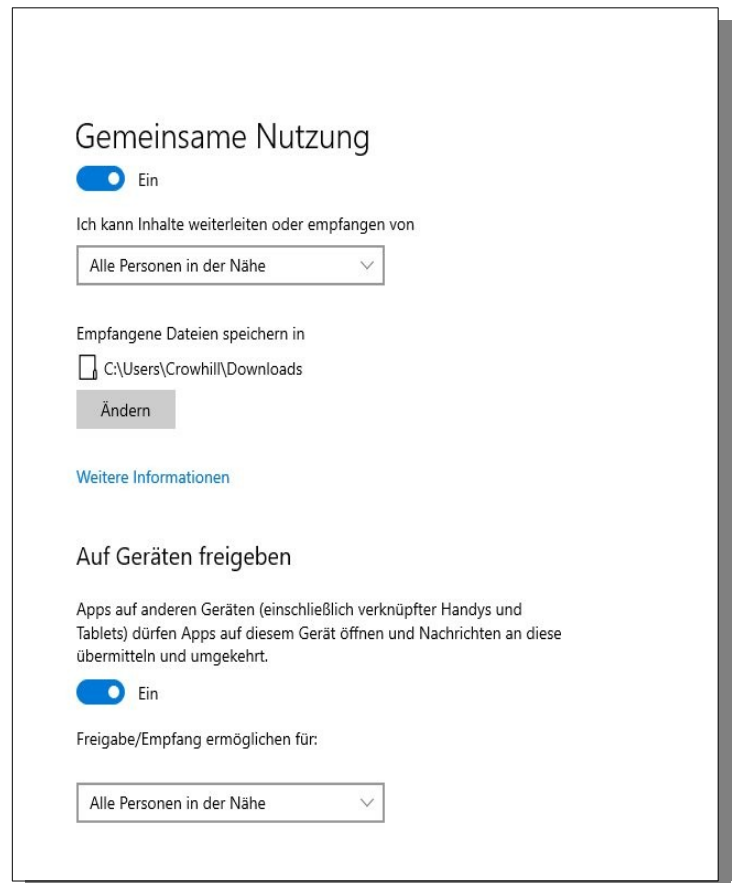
Gemeinsame Nutzung

Ein

Ich kann Inhalte weiterleiten oder empfangen von

Alle Personen in der Nähe

Empfangene Dateien speichern in

C:\Users\Crowhill\Downloads

Ändern

Weitere Informationen

Auf Geräten freigeben

Apps auf anderen Geräten (einschließlich verknüpfter Handys und Tablets) dürfen Apps auf diesem Gerät öffnen und Nachrichten an diese übermitteln und umgekehrt.

Ein

Freigabe/Empfang ermöglichen für:

Alle Personen in der Nähe